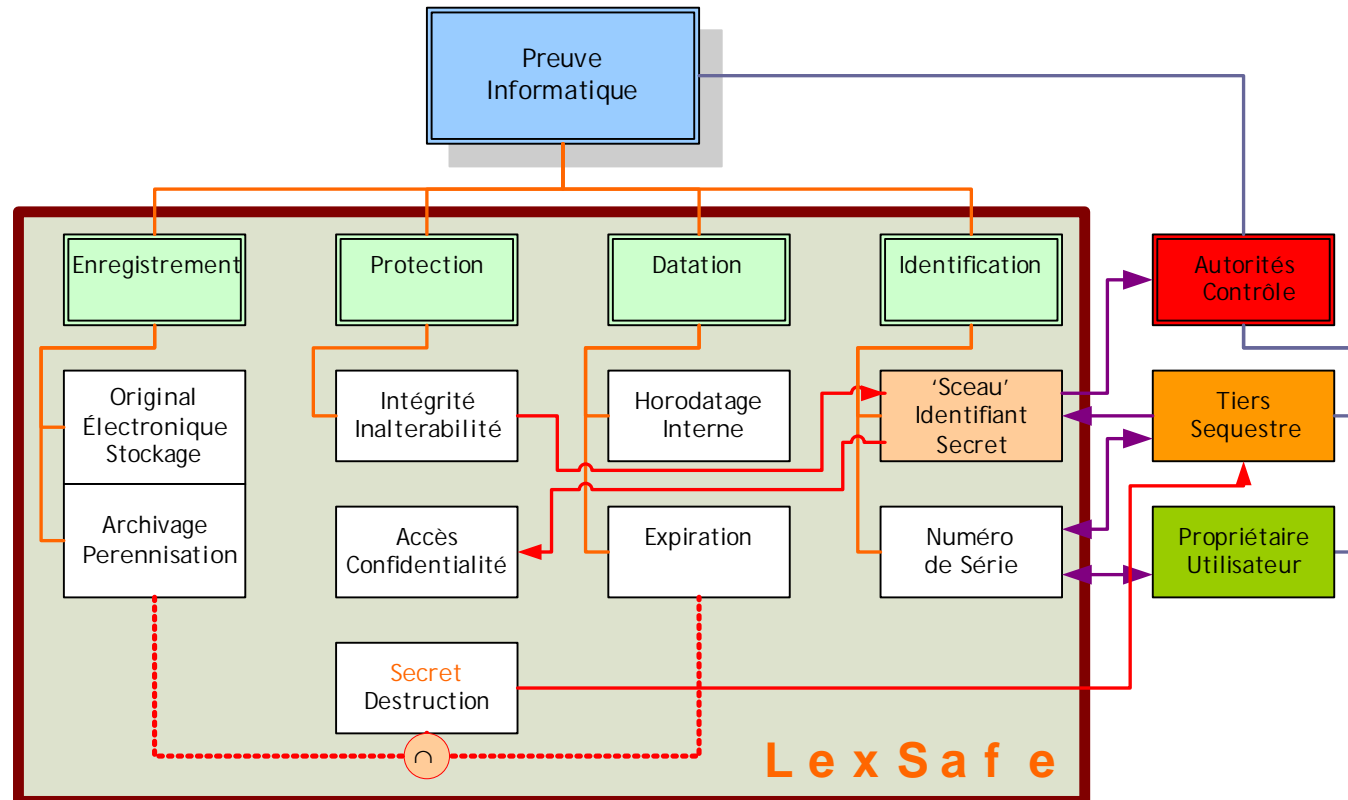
Preuve Informatique

Enregistrement

Protection

Datation

Identification

Autorités Contrôle

Original Électronique Stockage

Archivage Perennisation

Intégrité Inalterabilité

Accès Confidentialité

Horodatage Interne

Expiration

'Sceau' Identifiant Secret

Numéro de Série

Tiers Sequestre

Propriétaire Utilisateur

Secret Destruction

$\cap$

L e x S a f e